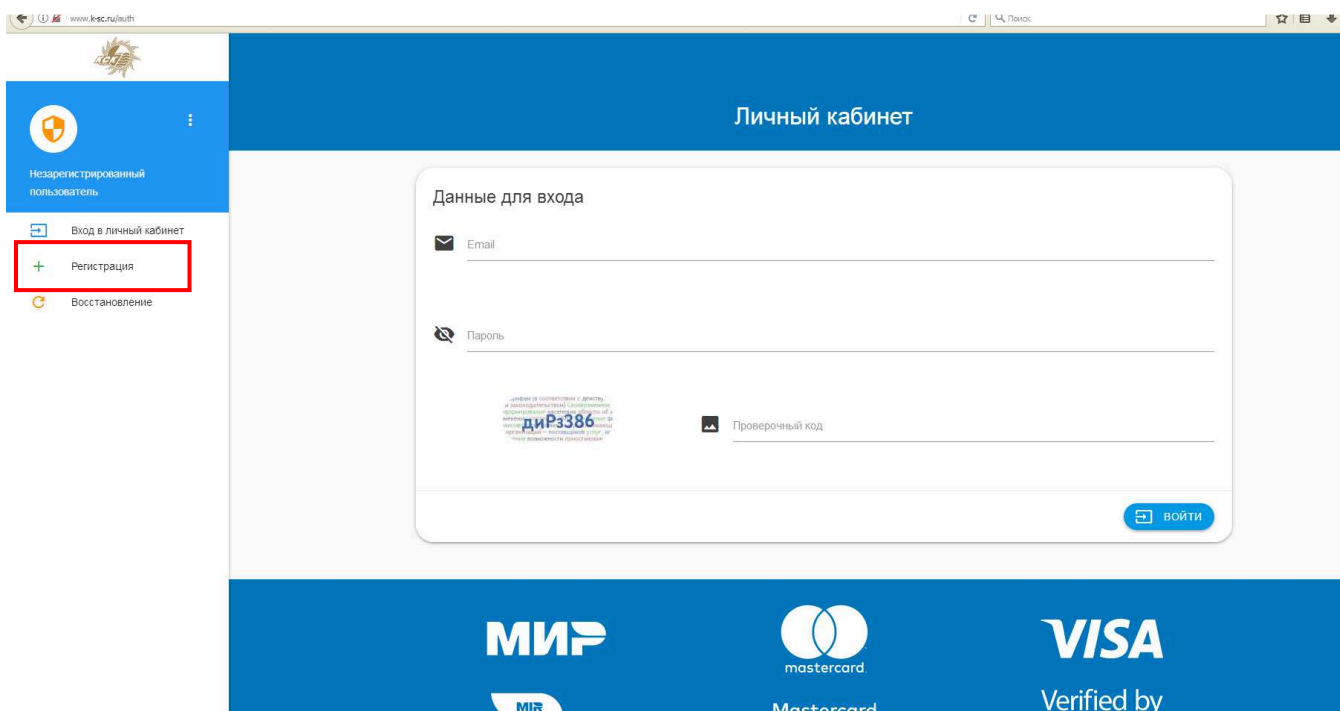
www.k-sc.ru/auth

Поиск

КСК

Незарегистрированный пользователь

Вход в личный кабинет

Регистрация

Восстановление

Личный кабинет

Данные для входа

Email

Пароль

диРз386

Проверочный код

ВОЙТИ

МИР

mastercard

VISA

Mastercard

Verified by